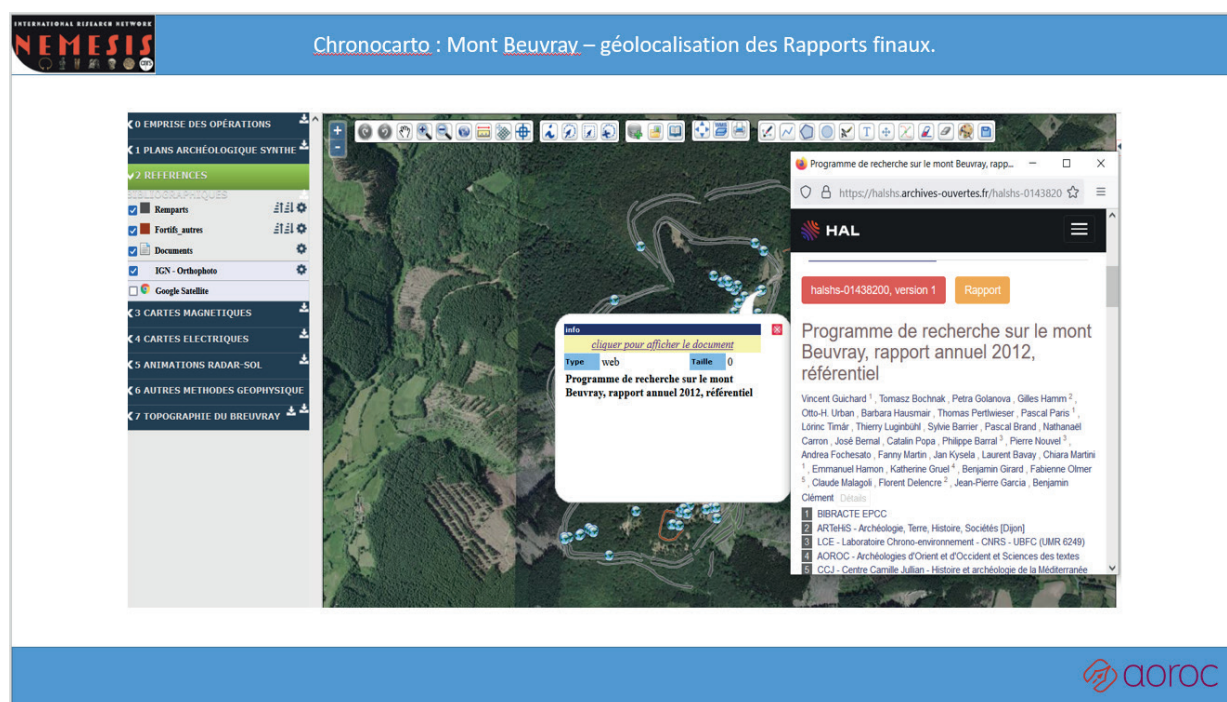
INTERNATIONAL RESEARCH NETWORK
NEMESIS
CNRS

Chronocarto : Mont Beuvray – géolocalisation des Rapports finaux.

0 EMPRISE DES OPÉRATIONS
1 PLANS ARCHÉOLOGIQUE SYNTHE
2 REFERENCES BIBLIOGRAPHIQUES
Remparts
Fortifs_autres
Documents
IGN - Orthophoto
Google Satellite
3 CARTES MAGNETIQUES
4 CARTES ELECTRIQUES
5 ANIMATIONS RADAR-SOL
6 AUTRES METHODES GEOPHYSIQUE
7 TOPOGRAPHIE DU BREUVRAY

info
cliquer pour afficher le document
| Type | web | Taille | 0 |
|---|---|---|---|

Programme de recherche sur le mont Beuvray, rapport annuel 2012, référentiel

Programme de recherche sur le mont Beuvray, rapp...
https://halshs.archives-ouvertes.fr/halshs-0143820
HAL
halshs-01438200, version 1
Rapport

Programme de recherche sur le mont Beuvray, rapport annuel 2012, référentiel

Vincent Guichard $^1$, Tomasz Bochnak, Petra Golanova, Gilles Hamm $^2$, Otto-H. Urban, Barbara Hausmair, Thomas Pertlwieser, Pascal Paris $^1$, Lörinc Timár, Thierry Luginbühl, Sylvie Barrier, Pascal Brand, Nathanaël Carron, José Bernal, Catalin Popa, Philippe Barral $^3$, Pierre Nouvel $^3$, Andrea Fochesato, Fanny Martin, Jan Kysela, Laurent Bavay, Chiara Martini $^1$, Emmanuel Hamon, Katherine Gruel $^4$, Benjamin Girard, Fabienne Olmer $^5$, Claude Malagoli, Florent Delencre $^2$, Jean-Pierre Garcia, Benjamin Clément Détails

1 BIBRACTE EPCC
2 ARTeHiS - Archéologie, Terre, Histoire, Sociétés [Dijon]
3 LCE - Laboratoire Chrono-environnement - CNRS - UBFC (UMR 6249)
4 AOROC - Archéologies d'Orient et d'Occident et Sciences des textes
5 CCJ - Centre Camille Jullian - Histoire et archéologie de la Méditerranée

aoroc